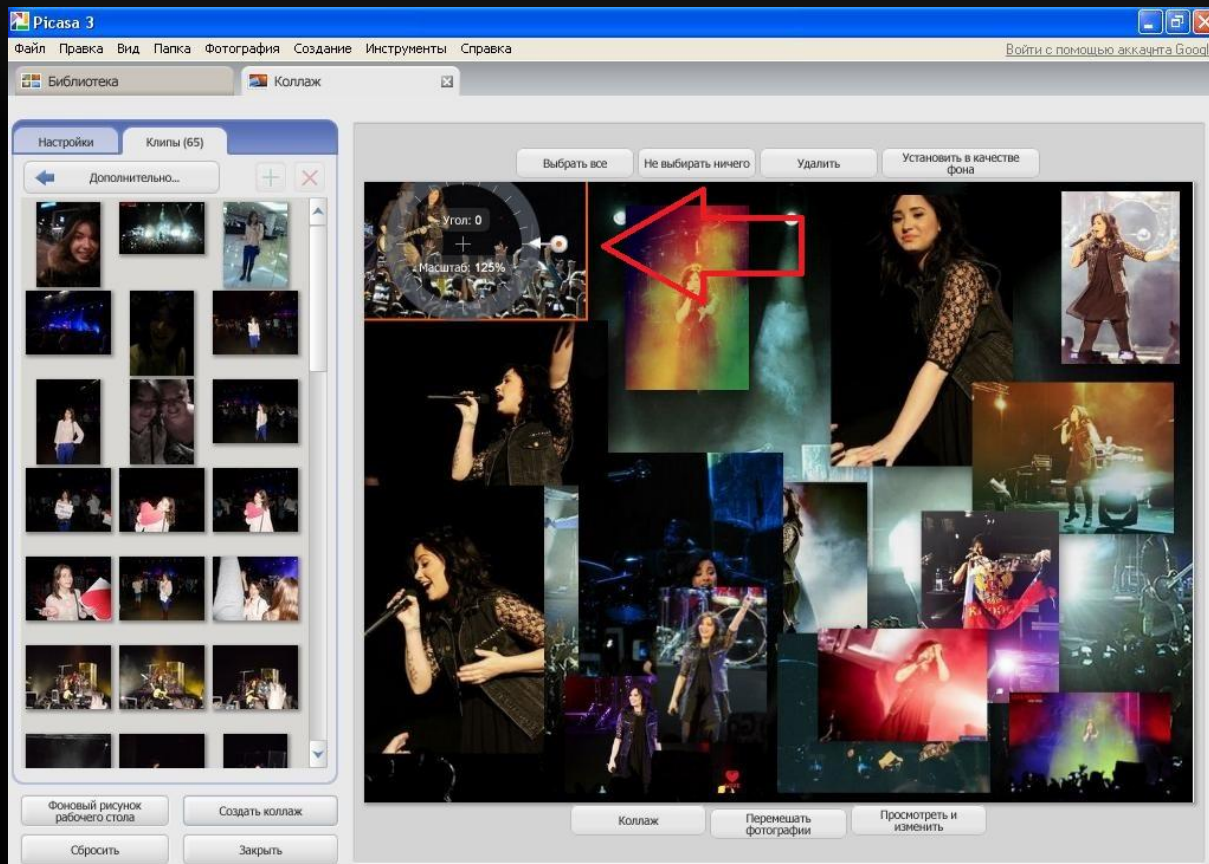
Picasa 3

Файл Правка Вид Папка Фотография Создание Инструменты Справка

Войти с помощью аккаунта Googl

Библиотека

Коллаж

Настройки

Клипы (65)

Дополнительно...

Выбрать все

Не выбирать ничего

Удалить

Установить в качестве фона

Угол: 0

Масштаб: 125%

Фоновый рисунок рабочего стола

Создать коллаж

Сбросить

Закрыть

Коллаж

Перемешать фотографии

Просмотреть и изменить